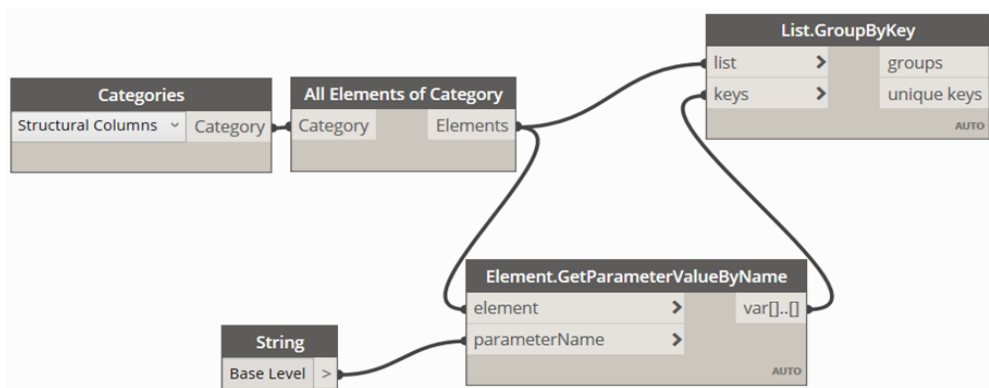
List.GroupByKey
list >
keys >
groups
unique keys
AUTO

Categories
Structural Columns
Category

All Elements of Category
Category
Elements

Element.GetParameterValueByName
element >
parameterName >
var[]..[]
AUTO

String
Base Level >